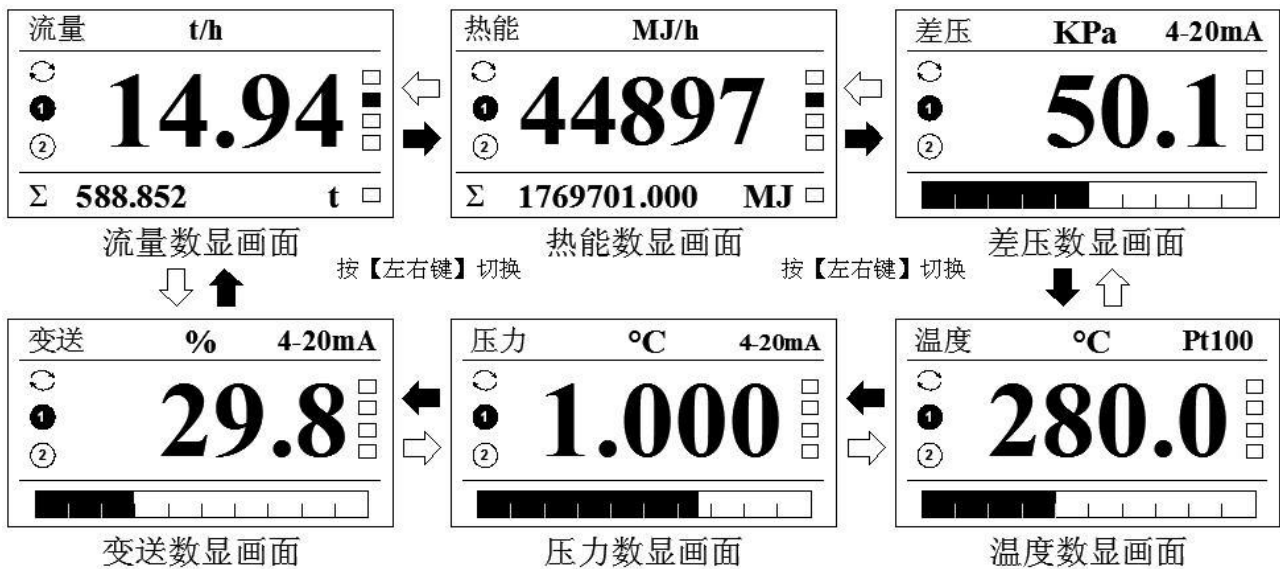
流量 t/h
14.94
Σ 588.852 t
流量数显画面

热能 MJ/h
44897
Σ 1769701.000 MJ
热能数显画面

差压 KPa 4-20mA
50.1
差压数显画面

按【左右键】切换

按【左右键】切换

变送 % 4-20mA
29.8
变送数显画面

压力 °C 4-20mA
1.000
压力数显画面

温度 °C Pt100
280.0
温度数显画面